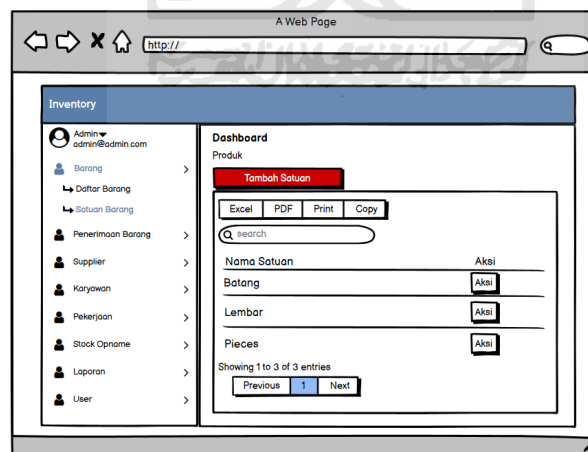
A Web Page

http://

Inventory

Admin
admin@admin.com

Barang
Daftar Barang
Satuan Barang
Penerimaan Barang
Supplier
Karyawan
Pekerjaan
Stock Opname
Laporan
User

Dashboard
Produk

Tambah Satuan

Excel | PDF | Print | Copy

search

| Nama Satuan | Aksi |
|---|---|
| Batang | Aksi |
| Lembar | Aksi |
| Pieces | Aksi |

Showing 1 to 3 of 3 entries

Previous 1 Next